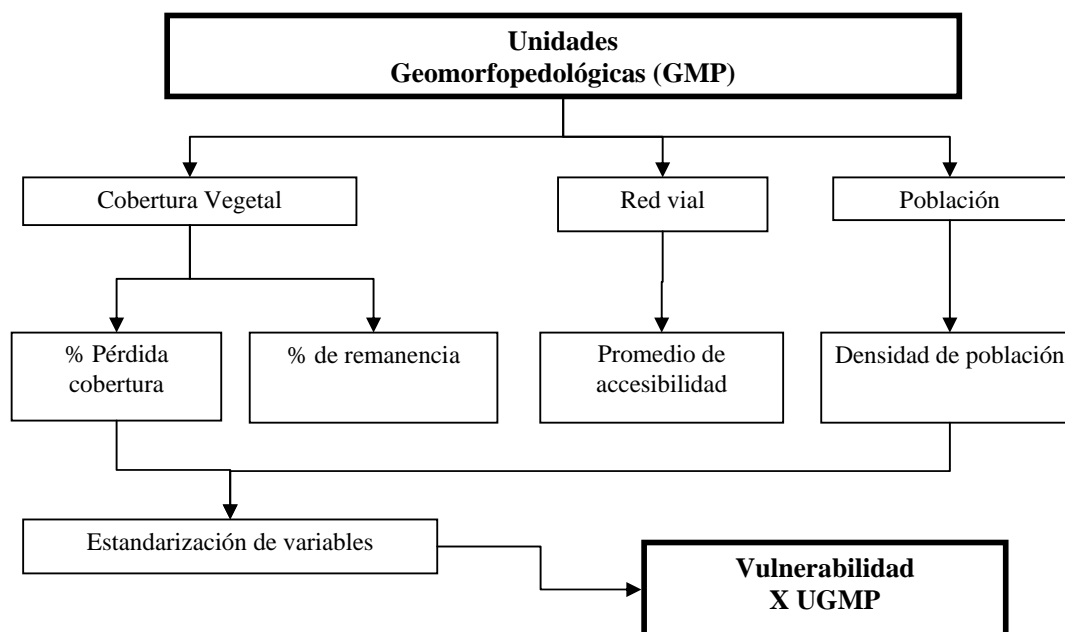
Unidades
Geomorfopedológicas (GMP)

Cobertura Vegetal

Red vial

Población

% Pérdida cobertura

% de remanencia

Promedio de accesibilidad

Densidad de población

Estandarización de variables

Vulnerabilidad
X UGMP